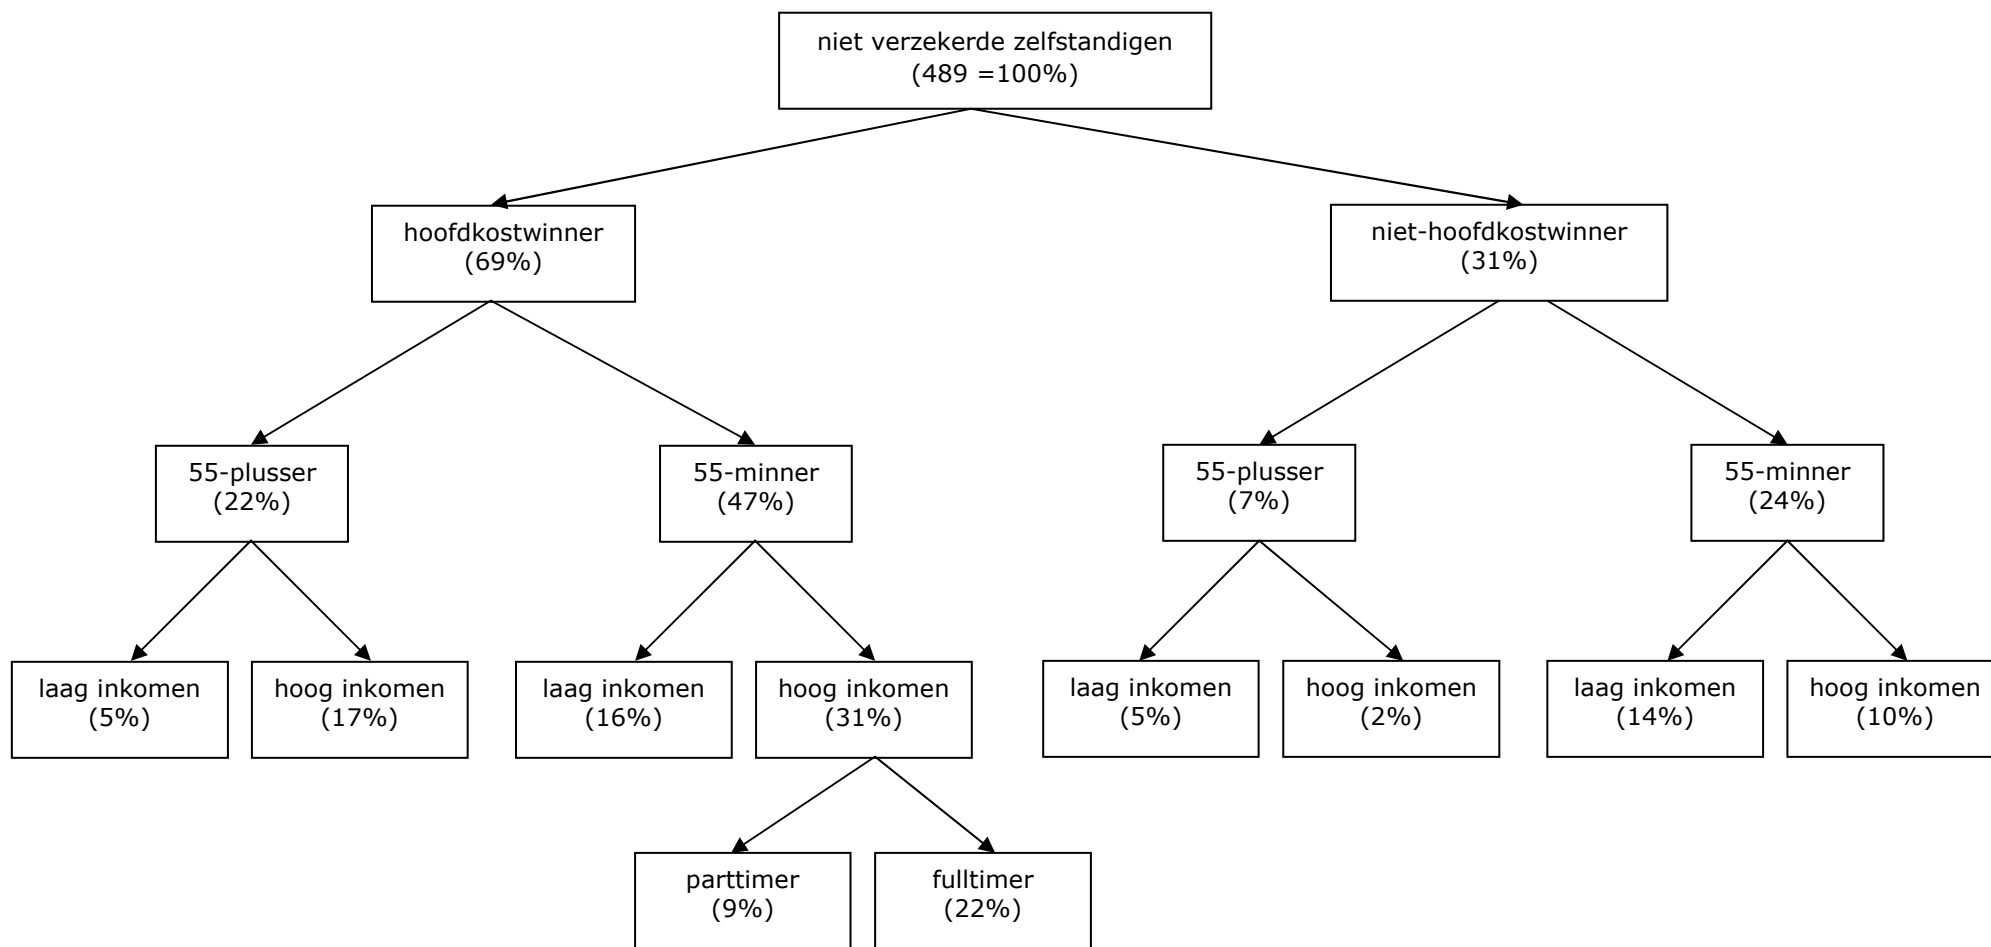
niet verzekerde zelfstandigen
(489 =100%)

hoofdkostwinner
(69%)

niet-hoofdkostwinner
(31%)

55-plusser
(22%)

55-minner
(47%)

55-plusser
(7%)

55-minner
(24%)

laag inkomen
(5%)

hoog inkomen
(17%)

laag inkomen
(16%)

hoog inkomen
(31%)

laag inkomen
(5%)

hoog inkomen
(2%)

laag inkomen
(14%)

hoog inkomen
(10%)

parttimer
(9%)

fulltimer
(22%)